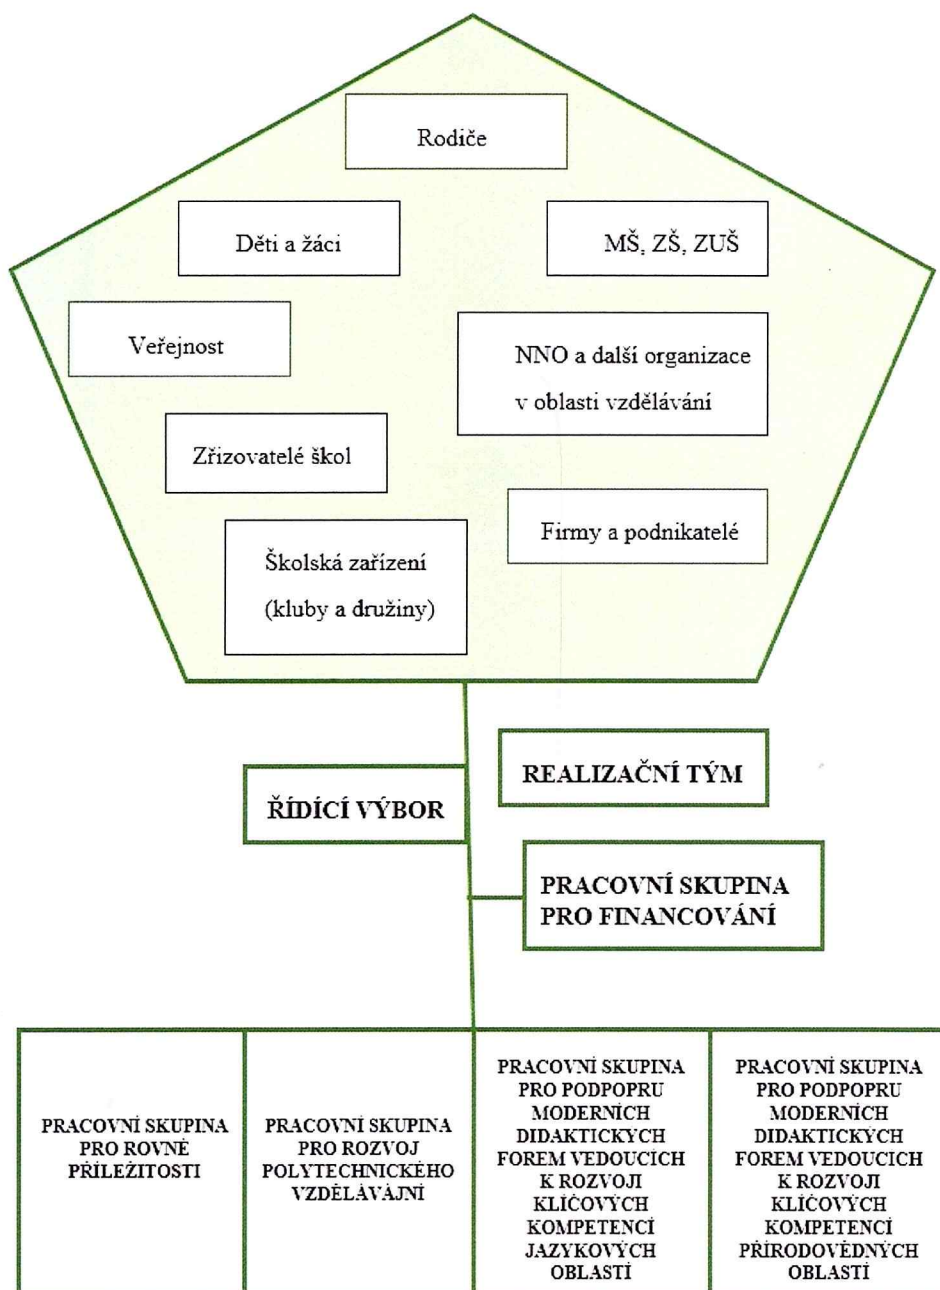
Rodiče

Děti a žáci

MŠ, ZŠ, ZUŠ

Veřejnost

NNO a další organizace v oblasti vzdělávání

Zřizovatelé škol

Firmy a podnikatelé

Školská zařízení (kluby a družiny)

REALIZAČNÍ TÝM

ŘÍDÍCÍ VÝBOR

PRACOVNÍ SKUPINA PRO FINANCOVÁNÍ

PRACOVNÍ SKUPINA PRO ROVNÉ PŘÍLEŽITOSTI

PRACOVNÍ SKUPINA PRO ROZVOJ POLYTECHNICKÉHO VZDĚLÁVÁJNÍ

PRACOVNÍ SKUPINA PRO PODPOPRU MODERNÍCH DIDAKTICKÝCH FOREM VEDOUCÍCH K ROZVOJI KLÍČOVÝCH KOMPETENCÍ JAZYKOVÝCH OBLASTÍ

PRACOVNÍ SKUPINA PRO PODPOPRU MODERNÍCH DIDAKTICKÝCH FOREM VEDOUCÍCH K ROZVOJI KLÍČOVÝCH KOMPETENCÍ PŘÍRODOVĚDNÝCH OBLASTÍ